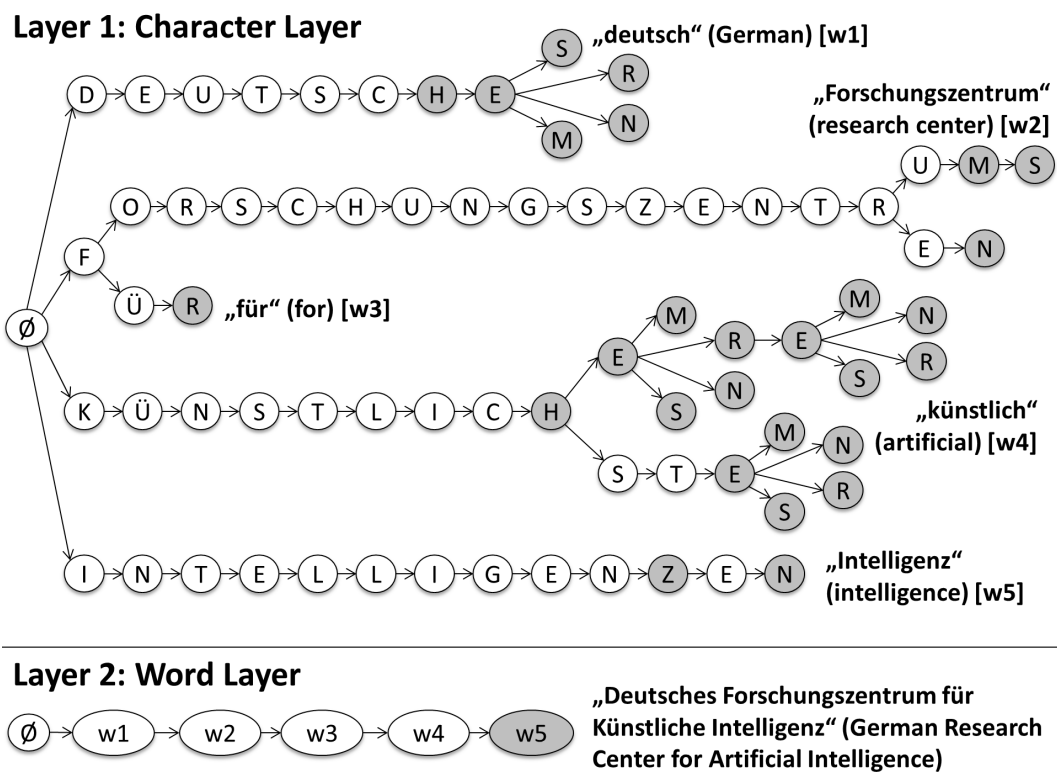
Layer 1: Character Layer

„deutsch“ (German) [w1]

Ø D E U T S C H E S R M N

„Forschungszentrum“ (research center) [w2]

F O R S C H U N G S Z E N T R U M S E N

Ü R „für“ (for) [w3]

K Ü N S T L I C H E M R E M N S R N S T E M N R S

„künstlich“ (artificial) [w4]

I N T E L L I G E N Z E N

„Intelligenz“ (intelligence) [w5]

Layer 2: Word Layer

Ø w1 w2 w3 w4 w5

„Deutsches Forschungszentrum für Künstliche Intelligenz“ (German Research Center for Artificial Intelligence)